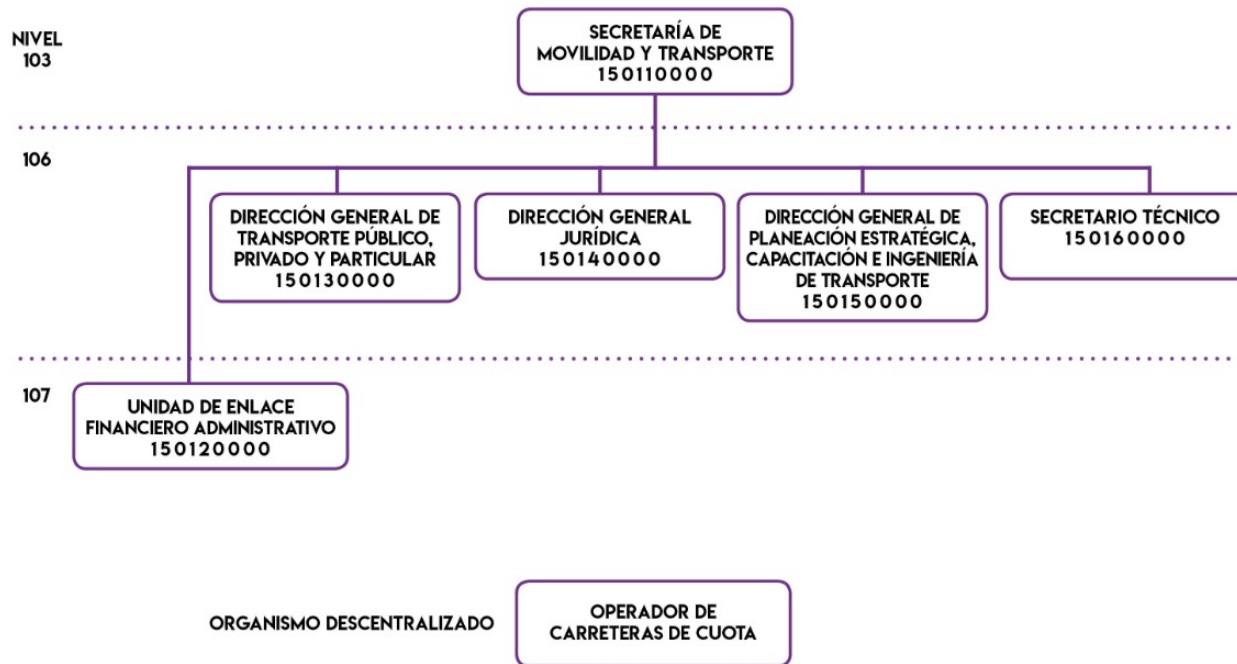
NIVEL
103

SECRETARÍA DE MOVILIDAD Y TRANSPORTE
150110000

106

DIRECCIÓN GENERAL DE TRANSPORTE PÚBLICO, PRIVADO Y PARTICULAR
150130000

DIRECCIÓN GENERAL JURÍDICA
150140000

DIRECCIÓN GENERAL DE PLANEACIÓN ESTRATÉGICA, CAPACITACIÓN E INGENIERÍA DE TRANSPORTE
150150000

SECRETARIO TÉCNICO
150160000

107

UNIDAD DE ENLACE FINANCIERO ADMINISTRATIVO
150120000

ORGANISMO DESCENTRALIZADO

OPERADOR DE CARRETERAS DE CUOTA